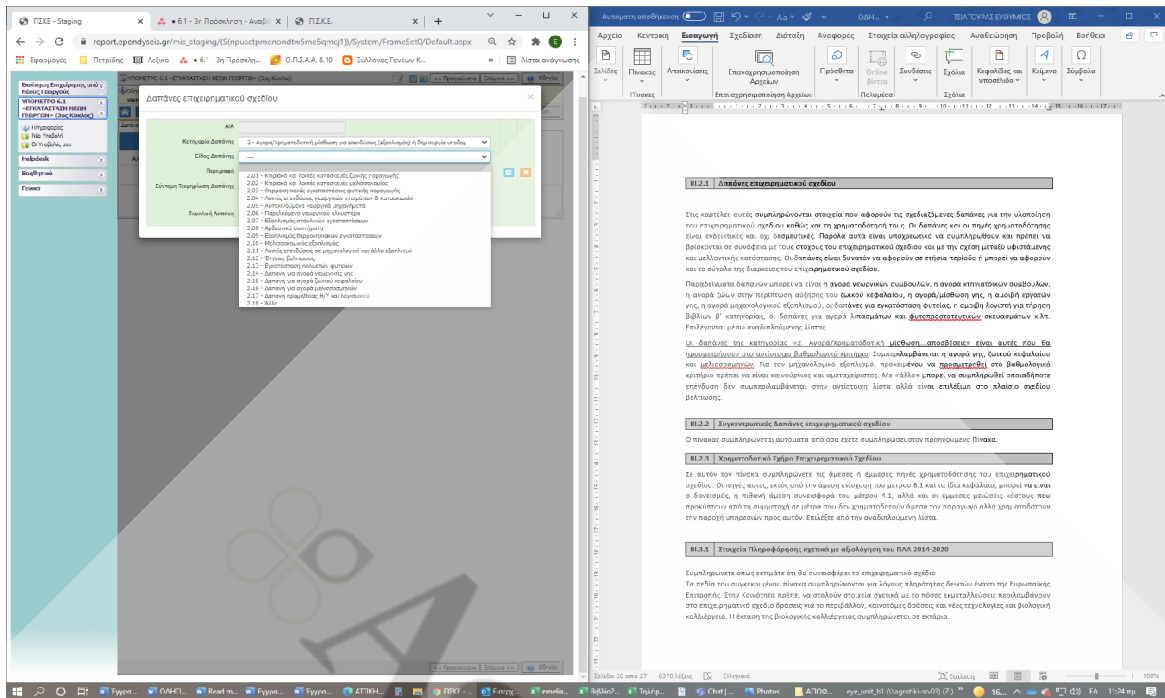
ΠΣΚΕ - Staging | 6.1 - 3η Πρόσκληση - Αναβ | Π.Σ.Κ.Ε.

report.opendysois.gr/mis_staging/(S(npuoctpmenondtw5meSqmcj1))/System/FrameSet0/Default.aspx

Εφαρμογές | Πετρίδης | Λεξικό | 6.1 3η Πρόσκλη... | Ο.Π.Σ.Α.Α. 8.10 | Σύλλογος Γονέων Κ... | Λίστα ανάγνωσης

Δαπάνες επιχειρηματικού σχεδίου

Α/Α

Κατηγορία Δαπάνης: 2 - Αγορά/Χρηματοδοτική μίσθωση για επενδύσεις (αξιολόγηση) ή δημιουργία υποδομ

Είδος Δαπάνης: ---

Περιγραφή

Σύντομη Τεκμηρίωση Δαπάνης

Συνολική Δαπάνη

2.01 - Κτιριακά και λοιπές κατασκευές ζωικής παραγωγής
2.02 - Κτιριακά και λοιπές κατασκευές μελισσοκομίας
2.03 - Θερμοκηπιακές εγκαταστάσεις φυτικής παραγωγής
2.04 - Λοιπές κτ ενδύσεις γεωργικών κτιρίων & κατασκευών
2.05 - Αυτοκινούμενα γεωργικά μηχανήματα
2.06 - Παρελκόμενα γεωργικού ελκυστήρα
2.07 - Εξοπλισμός σταυλικών εγκαταστάσεων
2.08 - Αρδευτικό σύστημα
2.09 - Εξοπλισμός θερμοκηπιακών εγκαταστάσεων
2.10 - Μελισσοκομικός εξοπλισμός
2.11 - Λοιπές επενδύσεις σε μηχανολογικό και άλλο εξοπλισμό
2.12 - Έγγειες βελτιώσεις
2.13 - Εγκατάσταση πολυετών φυτειών
2.14 - Δαπάνη για αγορά γεωργικής γης
2.15 - Δαπάνη για αγορά ζωικού κεφαλαίου
2.16 - Δαπάνη για αγορά μελισσοσμηνών
2.17 - Δαπάνη προμήθειας Η/Υ και λογισμικού
2.18 - Άλλο

ΥΠΟΜΕΤΡΟ 6.1 «ΕΓΚΑΤΑΣΤΑΣΗ ΝΕΩΝ ΓΕΩΡΓΩΝ» (3ος Κύκλος)

Αυτόματη αποθήκευση | ΟΔΗ... | ΤΣΙΑΤΣΙΑΣ ΕΥΘΥΜΙΟΣ

Αρχείο | Κεντρική | Εισαγωγή | Σχεδίαση | Διάταξη | Αναφορές | Στοιχεία αλληλογραφίας | Αναθεώρηση | Προβολή | Βοήθεια

Σελίδες | Πίνακας | Απεικονίσεις | Επαναχρησιμοποίηση Αρχείων | Πρόσθετα | Online βίντεο | Συνδέσεις | Σχόλιο | Κεφαλίδα και υποσέλιδο | Κείμενο | Σύμβολα

III.2.1 Δαπάνες επιχειρηματικού σχεδίου

Στις καρτέλες αυτές συμπληρώνονται στοιχεία που αφορούν τις σχεδιαζόμενες δαπάνες για την υλοποίηση του επιχειρηματικού σχεδίου καθώς και τη χρηματοδότησή τους. Οι δαπάνες και οι πηγές χρηματοδότησης είναι ενδεικτικές και όχι δεσμευτικές. Παρόλα αυτά είναι υποχρεωτικές να συμπληρωθούν και πρέπει να βρίσκονται σε συνάφεια με τους στόχους του επιχειρηματικού σχεδίου και με την σχέση μεταξύ υφιστάμενης και μελλοντικής κατάστασης. Οι δαπάνες είναι δυνατόν να αφορούν σε ετήσια περίοδο ή μπορεί να αφορούν και το σύνολο της διάρκειας του επιχειρηματικού σχεδίου.

Παραδείγματα δαπανών μπορεί να είναι η αγορά γενετικών συμβουλών, η αγορά κτηνιατρικών συμβουλών, η αγορά ζώων στην περίπτωση αύξησης του ζωικού κεφαλαίου, η αγορά/μίσθωση γης, η αμοιβή εργατών γης, η αγορά μηχανολογικού εξοπλισμού, οι δαπάνες για εγκατάσταση φυτείας, η αμοιβή λογιστή για τήρηση βιβλίων β' κατηγορίας, οι δαπάνες για αγορά λιπασμάτων και φυτοπροστατευτικών σκευασμάτων κλπ. Επιλέγονται μέσω αναδυόμενης λίστας

Οι δαπάνες της κατηγορίας «2. Αγορά/Χρηματοδοτική μίσθωση...αποσβέσεις» είναι αυτές που θα προσμετρήσουν στο κριτήριο βαθμολογίας. Συμπεριλαμβάνεται η αγορά γης, ζωικού κεφαλαίου και μελισσοσμηνών. Για τον μηχανολογικό εξοπλισμό, προκειμένου να προσμετρηθεί στο βαθμολογικό κριτήριο πρέπει να είναι καινούριος και αμεταχείριστος. Με «άλλο» μπορεί να συμπεριληφθεί οποιαδήποτε επένδυση δεν συμπεριλαμβάνεται στην αντίστοιχη λίστα αλλά είναι επιλέξιμη στο πλαίσιο σχεδίου βελτίωσης.

III.2.2 Συγκεντρωτικές δαπάνες επιχειρηματικού σχεδίου

Ο πίνακας συμπληρώνεται αυτόματα από όσα έχετε συμπληρώσει στον προηγούμενο Πίνακα.

III.2.3 Χρηματοδοτικό Σχήμα Επιχειρηματικού Σχεδίου

Σε αυτόν τον πίνακα συμπληρώνετε τις άμεσες ή έμμεσες πηγές χρηματοδότησης του επιχειρηματικού σχεδίου. Οι πηγές αυτές, εκτός από την άμεση ενίσχυση του μέτρου 6.1 και τα ίδια κεφάλαια, μπορεί να είναι ο δανεισμός, η πιθανή άμεση συνεισφορά του μέτρου 4.1, αλλά και οι έμμεσες μειώσεις κόστους που προκύπτουν από τη συμμετοχή σε μέτρα του ΠΑΑ... Επιλέξτε από την αναδιπλούμενη λίστα.

III.3.1 Στοιχεία Πληροφόρησης σχετικά με αξιολόγηση του ΠΑΑ 2014-2020

Συμπληρώνετε όπως εκτιμάτε ότι θα συνεισφέρει το επιχειρηματικό σχέδιο
Τα πεδία του συγκεκριμένου πίνακα συμπληρώνονται για λόγους πληρότητας δεικτών έναντι της Ευρωπαϊκής Επιτροπής. Στην τελευταία πρέπει να στολούν στοιχεία σχετικά με το πόσες εκμεταλλεύσεις περιλαμβάνουν στο επιχειρηματικό σχέδιο δράσεις για το περιβάλλον, καινοτόμες δράσεις και νέες τεχνολογίες και βιολογική καλλιέργεια. Η έκταση της βιολογικής καλλιέργειας συμπληρώνεται σε εκτάρια.

Σελίδα 20 από 27 | 6370 λέξεις | Ελληνικά | Εστίαση | 100%

1:24 πμ